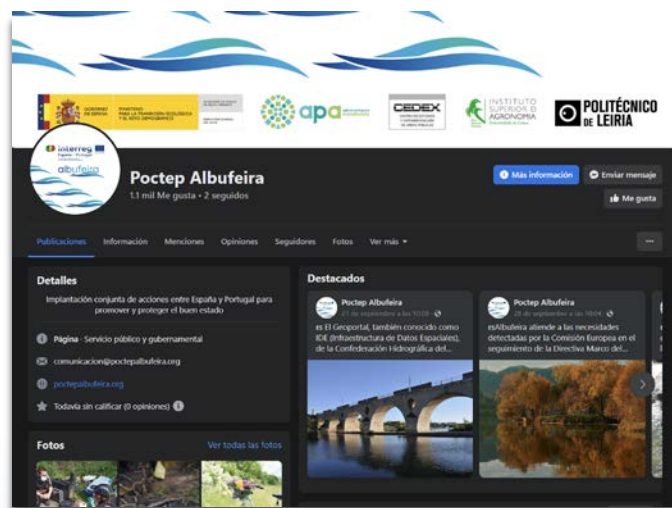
GOBIERNO DE ESPAÑA MINISTERIO PARA LA TRANSICIÓN ECOLÓGICA Y EL RETO DEMOGRÁFICO

apa

CEDEX

INSTITUTO SUPERIOR DE AGRONOMIA

POLITÉCNICO DE LEIRIA

interreg España - Portugal

albufeira

Poctep Albufeira

1,1 mil Me gusta • 2 seguidos

Más información

Enviar mensaje

Me gusta

Publicaciones Información Menciones Opiniones Seguidores Fotos Ver más

Detalles

Implantación conjunta de acciones entre España y Portugal para promover y proteger el buen estado

Página · Servicio público y gubernamental

comunicacion@poctepalbufeira.org

poctepalbufeira.org

Todavía sin calificar (0 opiniones)

Fotos

Ver todas las fotos

Destacados

Poctep Albufeira

21 de septiembre a las 10:08

es El Geoportal, también conocido como IDE (Infraestructura de Datos Espaciales), de la Confederación Hidrográfica del...

Poctep Albufeira

20 de septiembre a las 10:04

esAlbufeira atiende a las necesidades detectadas por la Comisión Europea en el seguimiento de la Directiva Marco del...